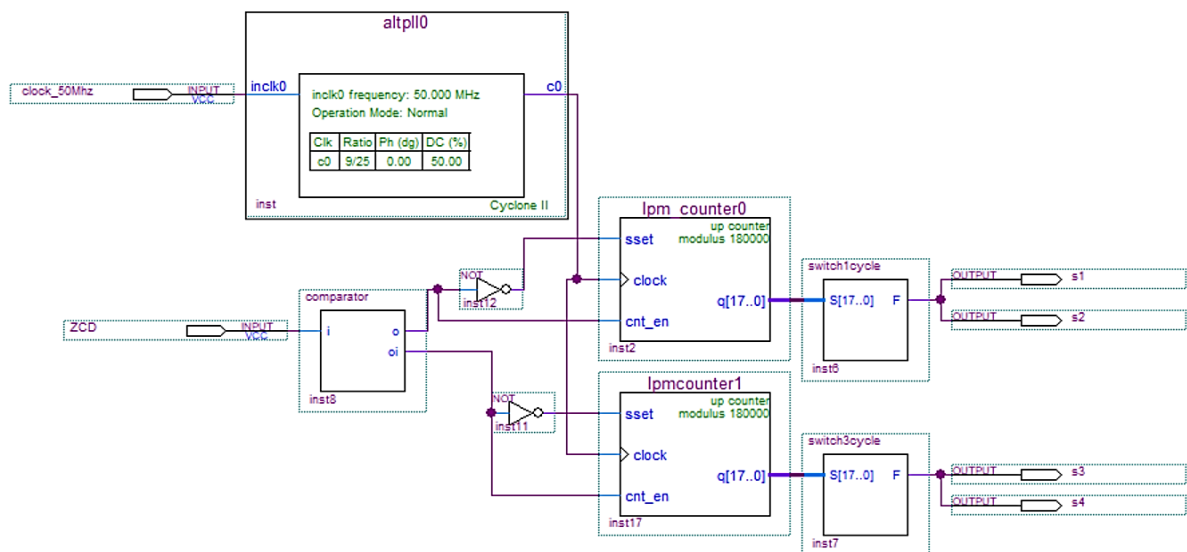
altpll0

clock_50Mhz INPUT VCC

inclk0

inclk0 frequency: 50.000 MHz
Operation Mode: Normal

| Clk | Ratio | Ph (dg) | DC (%) |
|---|---|---|---|
| c0 | 9/25 | 0.00 | 50.00 |

c0

inst Cyclone II

lpm_counter0
up counter
modulus 180000
sset
clock
q[17..0]
cnt_en
inst2

comparator
ZCD INPUT VCC
i
o
oi
inst8

NOT
inst12

NOT
inst11

switch1cycle
S[17..0] F
inst6

OUTPUT s1
OUTPUT s2

lpmcounter1
up counter
modulus 180000
sset
clock
q[17..0]
cnt_en
inst17

switch3cycle
S[17..0] F
inst7

OUTPUT s3
OUTPUT s4